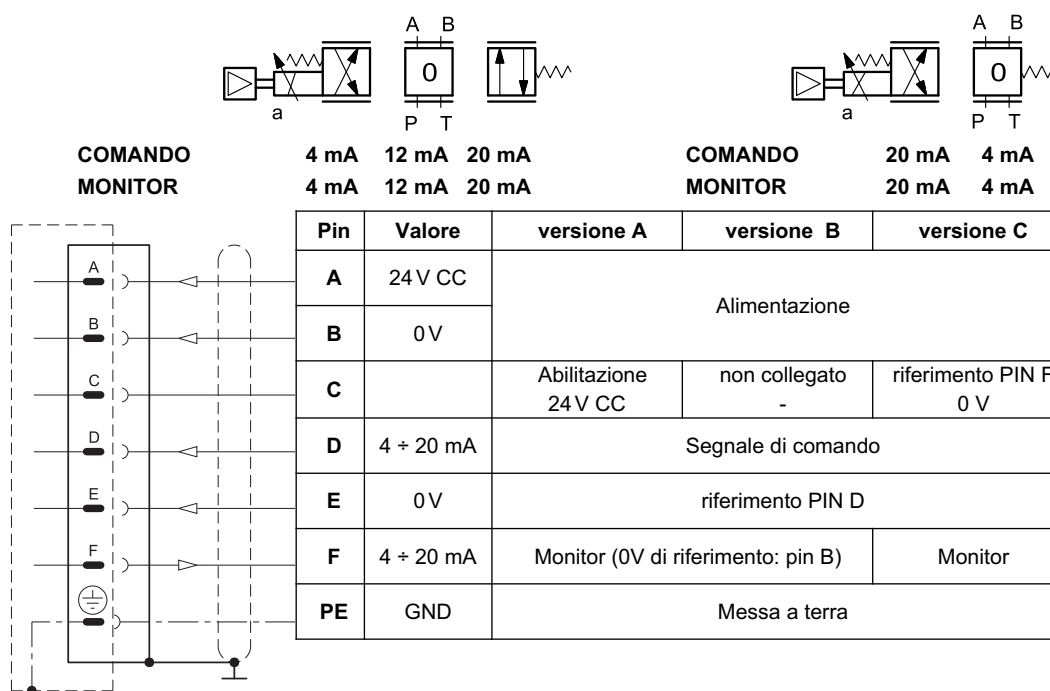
A B
0
a
P T

A B
0
a
P T

COMANDO 4 mA 12 mA 20 mA
MONITOR 4 mA 12 mA 20 mA

COMANDO 20 mA 4 mA
MONITOR 20 mA 4 mA

| Pin | Valore | versione A | versione B | versione C |
|---|---|---|---|---|
| A | 24 V CC | Alimentazione | | |
| B | 0 V | | | |
| C | | Abilitazione 24 V CC | non collegato - | riferimento PIN F 0 V |
| D | 4 ÷ 20 mA | Segnale di comando | | |
| E | 0 V | riferimento PIN D | | |
| F | 4 ÷ 20 mA | Monitor (0V di riferimento: pin B) | | Monitor |
| PE | GND | Messa a terra | | |

A
B
C
D
E
F